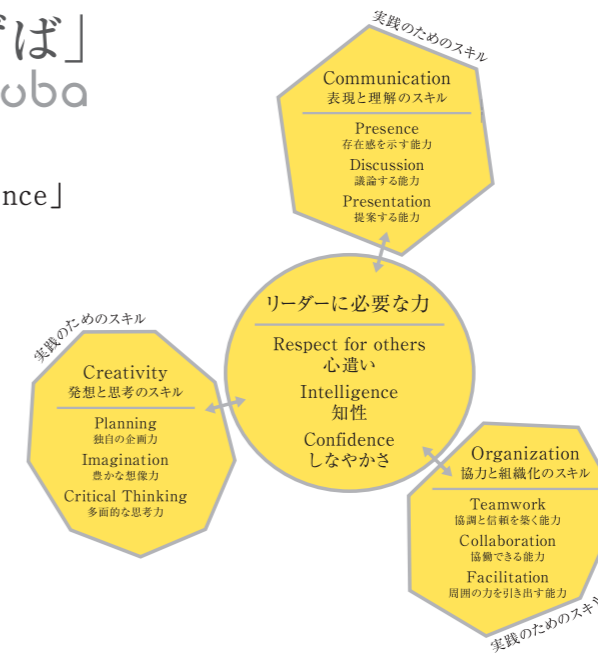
ば」
oba

nce」

実践のためのスキル

Communication
表現と理解のスキル

Presence
存在感を示す能力
Discussion
議論する能力
Presentation
提案する能力

実践のためのスキル

Creativity
発想と思考のスキル

Planning
独自の企画力
Imagination
豊かな想像力
Critical Thinking
多面的な思考力

リーダーに必要な力

Respect for others
心遣い
Intelligence
知性
Confidence
しなやかさ

Organization
協力と組織化のスキル

Teamwork
協調と信頼を築く能力
Collaboration
協働できる能力
Facilitation
周囲の力を引き出す能力

実践のためのスキル